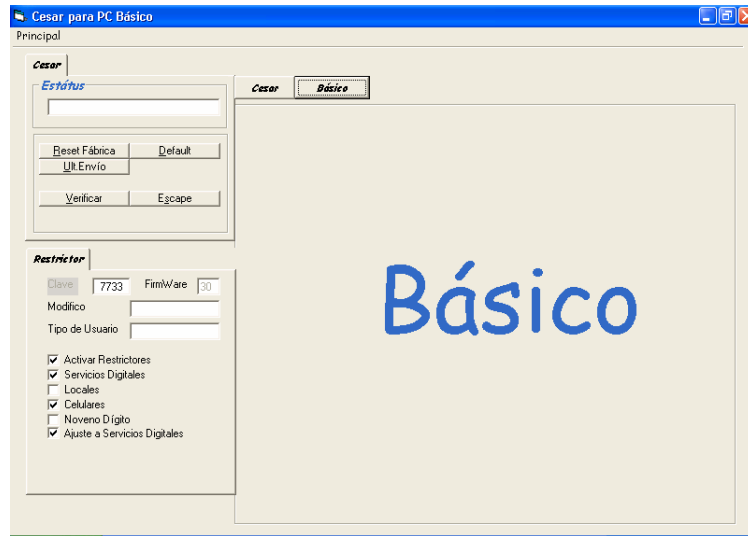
Cesar para PC Básico

Principal

Cesar

Estátus

Reset Fábrica
Default
Ult.Envío
Verificar
Escape

Restrictor

Clave 7733 FirmWare 30
Modifico
Tipo de Usuario

Activar Restrictores
Servicios Digitales
Locales
Celulares
Noveno Dígito
Ajuste a Servicios Digitales

Cesar
Básico

Básico